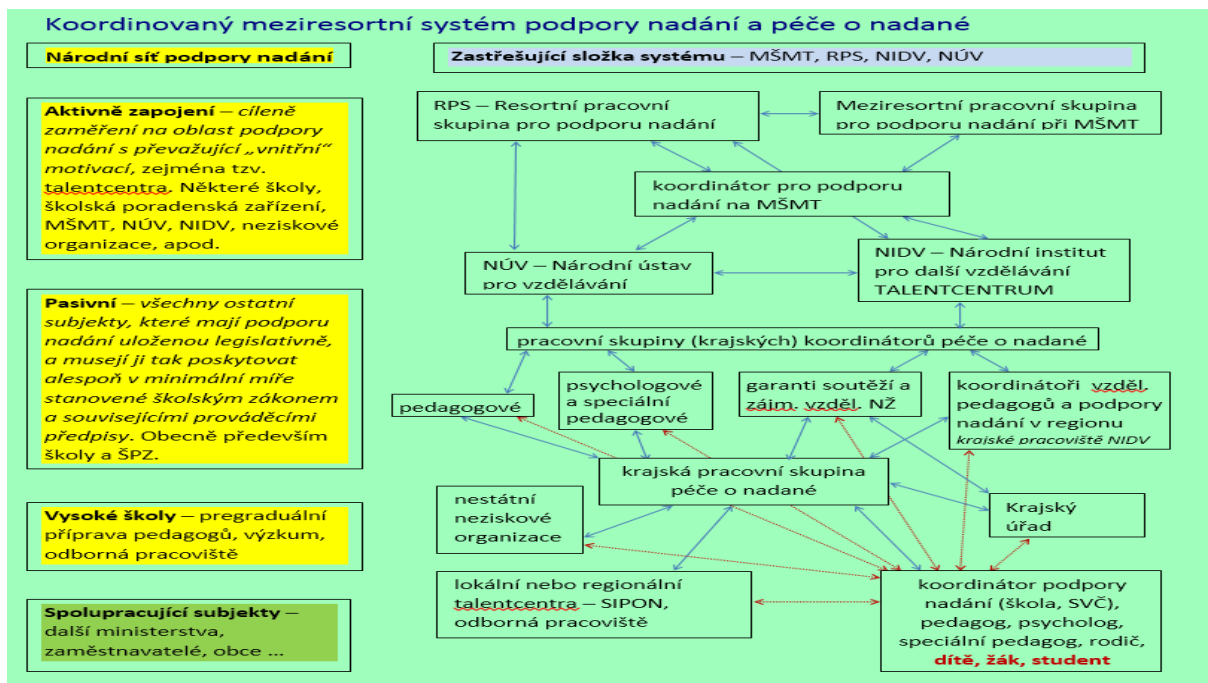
Koordinovaný meziresortní systém podpory nadání a péče o nadané

Národní síť podpory nadání

Aktivně zapojení – cíleně zaměření na oblast podpory nadání s převažující „vnitřní“ motivací, zejména tzv. talentcentra. Některé školy, školská poradenská zařízení, MŠMT, NÚV, NIDV, neziskové organizace, apod.

Pasivní – všechny ostatní subjekty, které mají podporu nadání uloženou legislativně, a musejí ji tak poskytovat alespoň v minimální míře stanovené školským zákonem a souvisejícími prováděcími předpisy. Obecně především školy a ŠPZ.

Vysoké školy – pregraduální příprava pedagogů, výzkum, odborná pracoviště

Spolupracující subjekty – další ministerstva, zaměstnavatelé, obce …

Zastřešující složka systému – MŠMT, RPS, NIDV, NÚV

RPS – Resortní pracovní skupina pro podporu nadání

Meziresortní pracovní skupina pro podporu nadání při MŠMT

koordinátor pro podporu nadání na MŠMT

NÚV – Národní ústav pro vzdělávání

NIDV – Národní institut pro další vzdělávání TALENTCENTRUM

pracovní skupiny (krajských) koordinátorů péče o nadané

pedagogové

psychologové a speciální pedagogové

garanti soutěží a zájm. vzděl. NŽ

koordinátoři vzděl. pedagogů a podpory nadání v regionu krajské pracoviště NIDV

krajská pracovní skupina péče o nadané

nestátní neziskové organizace

Krajský úřad

lokální nebo regionální talentcentra – SIPON, odborná pracoviště

koordinátor podpory nadání (škola, SVČ), pedagog, psycholog, speciální pedagog, rodič, dítě, žák, student